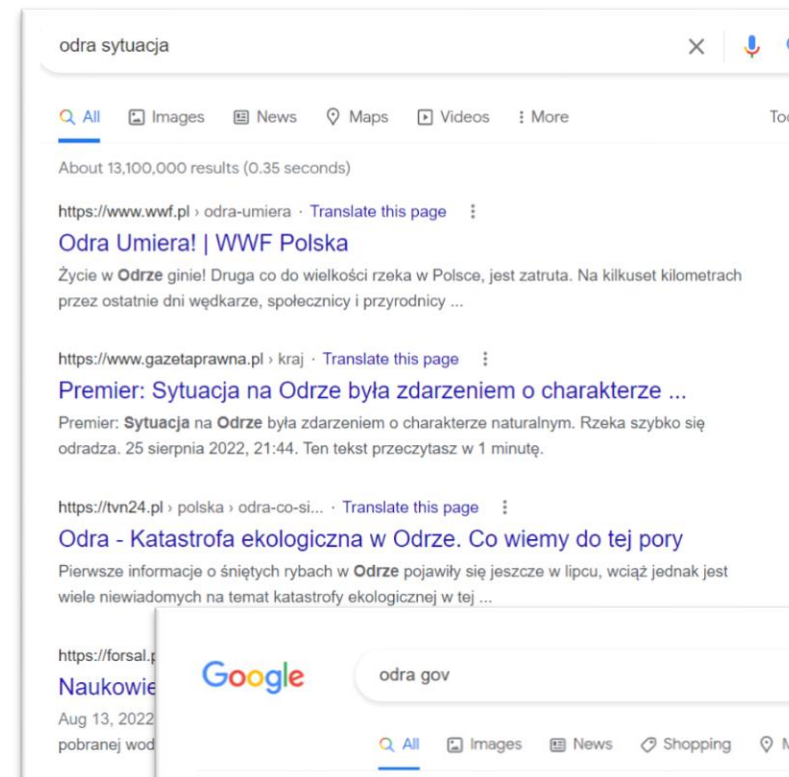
odra sytuacja

All Images News Maps Videos More Too

About 13,100,000 results (0.35 seconds)

https://www.wwf.pl › odra-umiera · Translate this page

Odra Umiera! | WWF Polska

Życie w Odrze ginie! Druga co do wielkości rzeka w Polsce, jest zatruta. Na kilkuset kilometrach przez ostatnie dni wędkarze, społecznicy i przyrodnicy ...

https://www.gazetaprawna.pl › kraj · Translate this page

Premier: Sytuacja na Odrze była zdarzeniem o charakterze ...

Premier: Sytuacja na Odrze była zdarzeniem o charakterze naturalnym. Rzeka szybko się odradza. 25 sierpnia 2022, 21:44. Ten tekst przeczytasz w 1 minutę.

https://tvn24.pl › polska › odra-co-si... · Translate this page

Odra - Katastrofa ekologiczna w Odrze. Co wiemy do tej pory

Pierwsze informacje o śniętych rybach w Odrze pojawiły się jeszcze w lipcu, wciąż jednak jest wiele niewiadomych na temat katastrofy ekologicznej w tej ...

https://forsal.p

Naukowie

Aug 13, 2022

pobranej wod

Google

odra gov

All Images News Shopping M